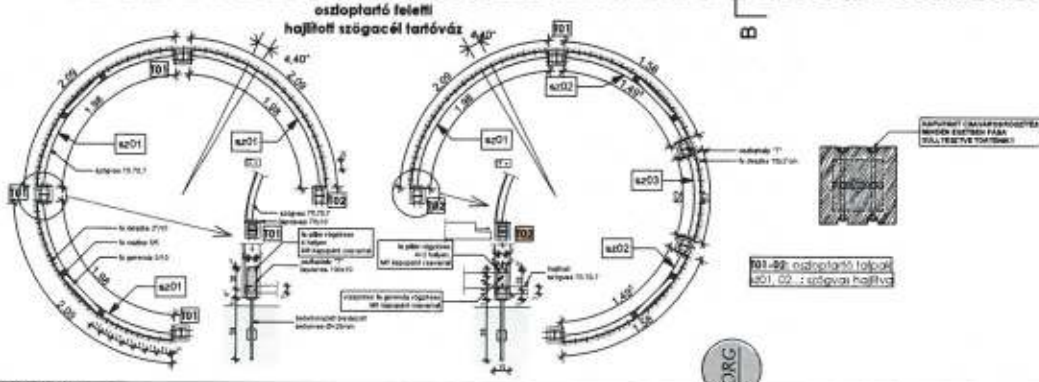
oszloptartó feletti
hajlított szögacél tartóváz

B

4,40°
4,40°

2,05
1,98
1,98
2,00
1,98
1,98
2,00
1,98
1,50
1,40
1,40
1,50

T01
T01
T01
T01
T01
T02
T02
T02

sz01
sz01
sz01
sz01
sz02
sz02
sz03
sz02

szögvas 70.70.7
szögvas 70.70.7
laposvas 70x10

T01-02: oszloptartó talpak
sz01, 02...: szögvas hajlítva

ORG